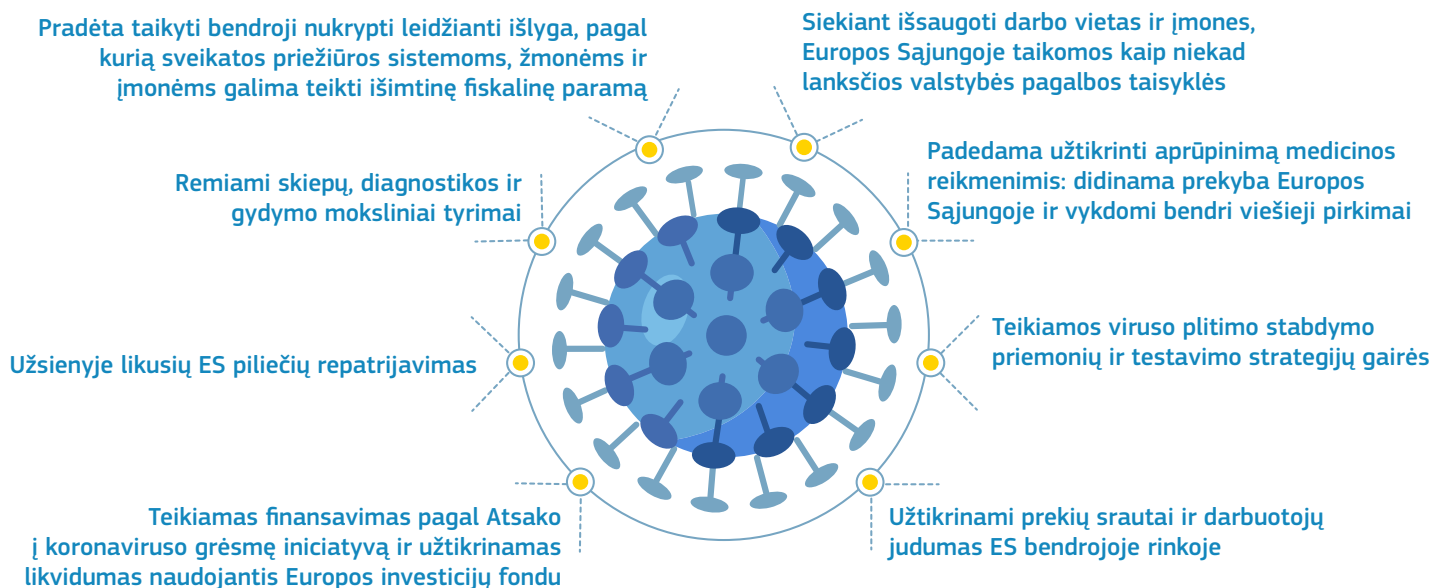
Pradėta taikyti bendroji nukrypti leidžianti išlyga, pagal kurią sveikatos priežiūros sistemoms, žmonėms ir įmonėms galima teikti išimtinę fiskalinę paramą

Siekiant išsaugoti darbo vietas ir įmones, Europos Sąjungoje taikomos kaip niekad lanksčios valstybės pagalbos taisyklės

Remiami skiepų, diagnostikos ir gydymo moksliniai tyrimai

Padedama užtikrinti aprūpinimą medicinos reikmenimis: didinama prekyba Europos Sąjungoje ir vykdomi bendri viešieji pirkimai

Užsienyje likusių ES piliečių repatrijavimas

Teikiamos viruso plitimo stabdymo priemonių ir testavimo strategijų gairės

Teikiamas finansavimas pagal Atsako į koronaviruso grėsmę iniciatyvą ir užtikrinamas likvidumas naudojantis Europos investicijų fondu

Užtikrinami prekių srautai ir darbuotojų judumas ES bendrojoje rinkoje